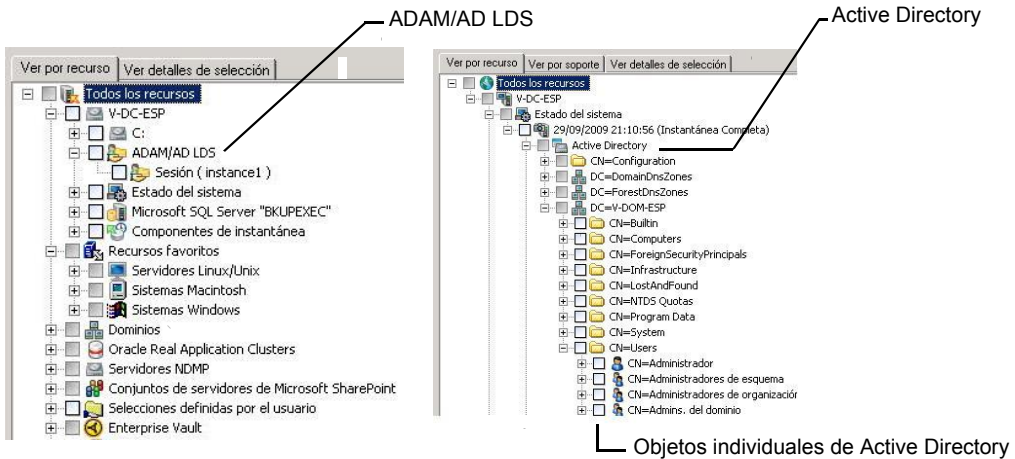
ADAM/AD LDS

Ver por recurso | Ver detalles de selección

Todos los recursos
V-DC-ESP
C:
ADAM/AD LDS
Sesión ( instance1 )
Estado del sistema
Microsoft SQL Server "BKUPEXEC"
Componentes de instantánea
Recursos favoritos
Servidores Linux/Unix
Sistemas Macintosh
Sistemas Windows
Dominios
Oracle Real Application Clusters
Servidores NDMP
Conjuntos de servidores de Microsoft SharePoint
Selecciones definidas por el usuario
Enterprise Vault

Active Directory

Ver por recurso | Ver por soporte | Ver detalles de selección

Todos los recursos
V-DC-ESP
Estado del sistema
29/09/2009 21:10:56 (Instantánea Completa)
Active Directory
CN=Configuration
DC=DomainDnsZones
DC=ForestDnsZones
DC=V-DOM-ESP
CN=Builtin
CN=Computers
CN=ForeignSecurityPrincipals
CN=Infrastructure
CN=LostAndFound
CN=NTDS Quotas
CN=Program Data
CN=System
CN=Users
CN=Administrador
CN=Administradores de esquema
CN=Administradores de organizació
CN=Admins. del dominio

Objetos individuales de Active Directory